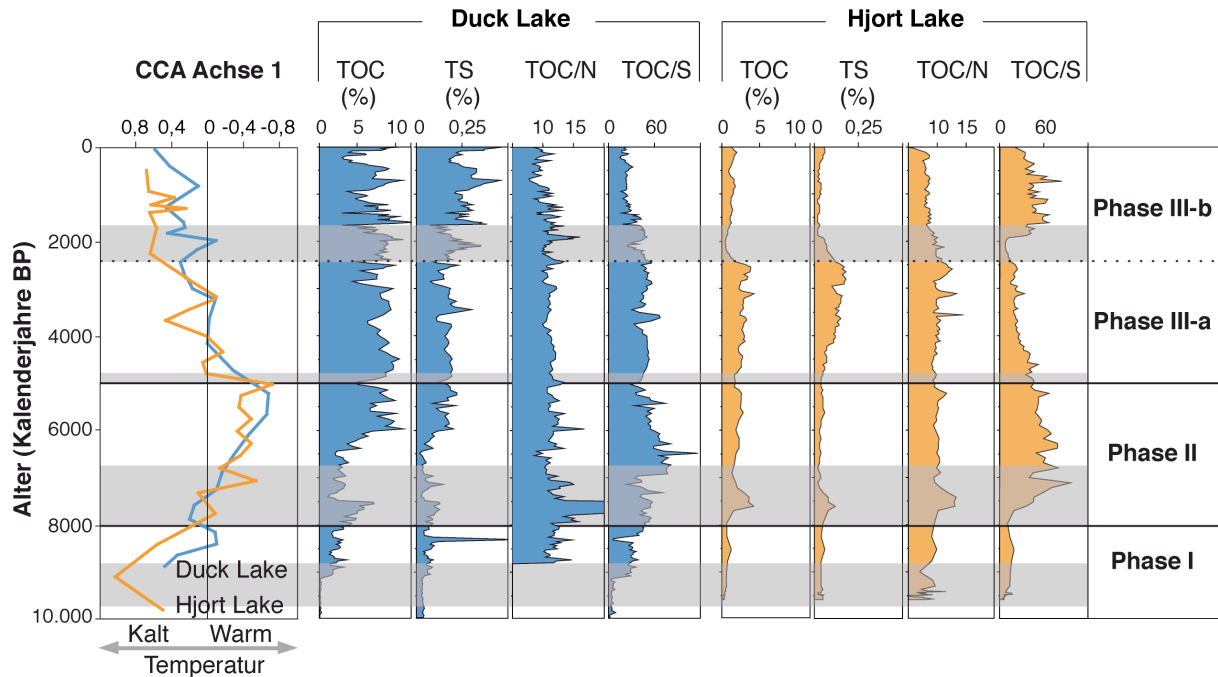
Duck Lake

Hjort Lake

CCA Achse 1

TOC (%)

TS (%)

TOC/N

TOC/S

TOC (%)

TS (%)

TOC/N

TOC/S

0,8 0,4 0 -0,4 -0,8

0 5 10

0 0,25

10 15

0 60

0 5 10

0 0,25

10 15

0 60

Alter (Kalenderjahre BP)

0
2000
4000
6000
8000
10.000

Duck Lake
Hjort Lake

Kalt Warm
Temperatur

Phase III-b
Phase III-a
Phase II
Phase I